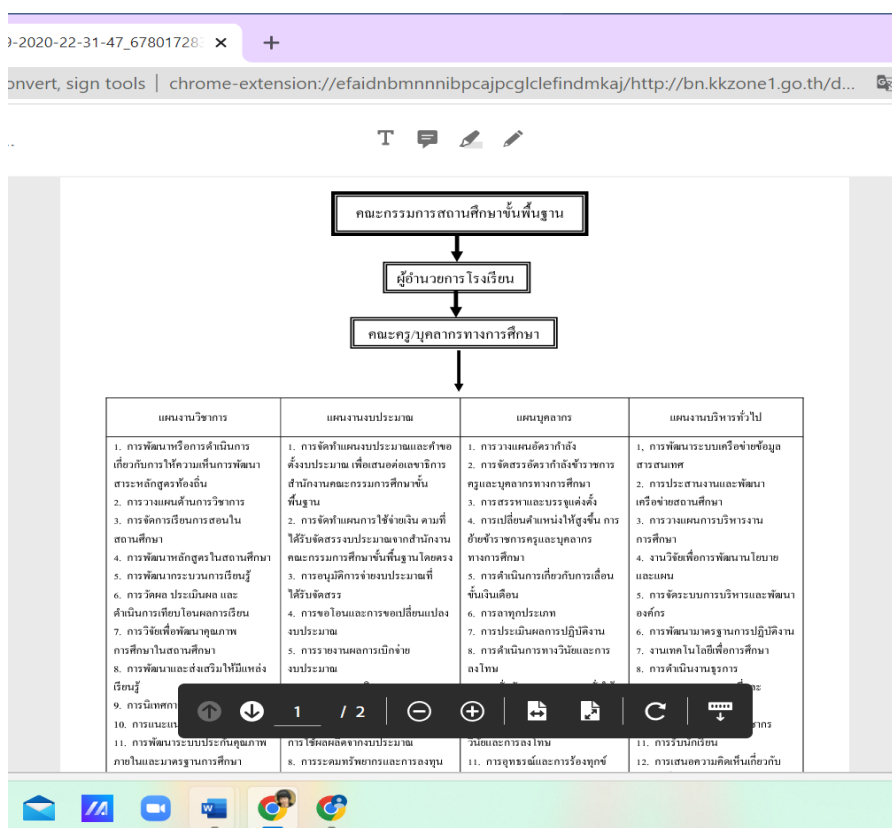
-2020-22-31-47_67801728 ×
+
onvert, sign tools | chrome-extension://efaidnbmnnnibpcajpcglclefindmkaj/http://bn.kkzone1.go.th/d...

คณะกรรมการสถานศึกษาขั้นพื้นฐาน

ผู้อำนวยการโรงเรียน

คณะครู/บุคลากรทางการศึกษา

| แผนงานวิชาการ | แผนงานงบประมาณ | แผนบุคลากร | แผนงานบริหารทั่วไป |
|---|---|---|---|
| 1. การพัฒนาหรือการดำเนินการเกี่ยวกับการให้ความเห็นการพัฒนาสาระหลักสูตรท้องถิ่น 2. การวางแผนด้านการวิชาการ 3. การจัดการเรียนการสอนในสถานศึกษา 4. การพัฒนาหลักสูตรในสถานศึกษา 5. การพัฒนากระบวนการเรียนรู้ 6. การวัดผล ประเมินผล และดำเนินการเทียบโอนผลการเรียน 7. การวิจัยเพื่อพัฒนาคุณภาพการศึกษาในสถานศึกษา 8. การพัฒนาและส่งเสริมให้มีแหล่งเรียนรู้ 9. การนิเทศการ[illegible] 10. การแนะแน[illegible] 11. การพัฒนาระบบประกันคุณภาพภายในและมาตรฐานการศึกษา | 1. การจัดทำแผนงบประมาณและคำขอตั้งงบประมาณ เพื่อเสนอต่อเลขาธิการสำนักงานคณะกรรมการศึกษาขั้นพื้นฐาน 2. การจัดทำแผนการใช้จ่ายเงิน ตามที่ได้รับจัดสรรงบประมาณจากสำนักงานคณะกรรมการศึกษาขั้นพื้นฐานโดยตรง 3. การอนุมัติการจ่ายงบประมาณที่ได้รับจัดสรร 4. การขอโอนและการขอเปลี่ยนแปลงงบประมาณ 5. การรายงานผลการเบิกจ่ายงบประมาณ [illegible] การใช้ผลผลิตจากงบประมาณ 8. การระดมทรัพยากรและการลงทุน | 1. การวางแผนอัตรากำลัง 2. การจัดสรรอัตรากำลังข้าราชการครูและบุคลากรทางการศึกษา 3. การสรรหาและบรรจุแต่งตั้ง 4. การเปลี่ยนตำแหน่งให้สูงขึ้น การย้ายข้าราชการครูและบุคลากรทางการศึกษา 5. การดำเนินการเกี่ยวกับการเลื่อนขั้นเงินเดือน 6. การลาทุกประเภท 7. การประเมินผลการปฏิบัติงาน 8. การดำเนินการทางวินัยและการลงโทษ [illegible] วินัยและการลงโทษ 11. การอุทธรณ์และการร้องทุกข์ | 1. การพัฒนาระบบเครือข่ายข้อมูลสารสนเทศ 2. การประสานงานและพัฒนาเครือข่ายสถานศึกษา 3. การวางแผนการบริหารงานการศึกษา 4. งานวิจัยเพื่อการพัฒนานโยบายและแผน 5. การจัดระบบการบริหารและพัฒนาองค์กร 6. การพัฒนามาตรฐานการปฏิบัติงาน 7. งานเทคโนโลยีเพื่อการศึกษา 8. การดำเนินงานธุรการ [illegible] 11. การรับนักเรียน 12. การเสนอความคิดเห็นเกี่ยวกับ |

1 / 2